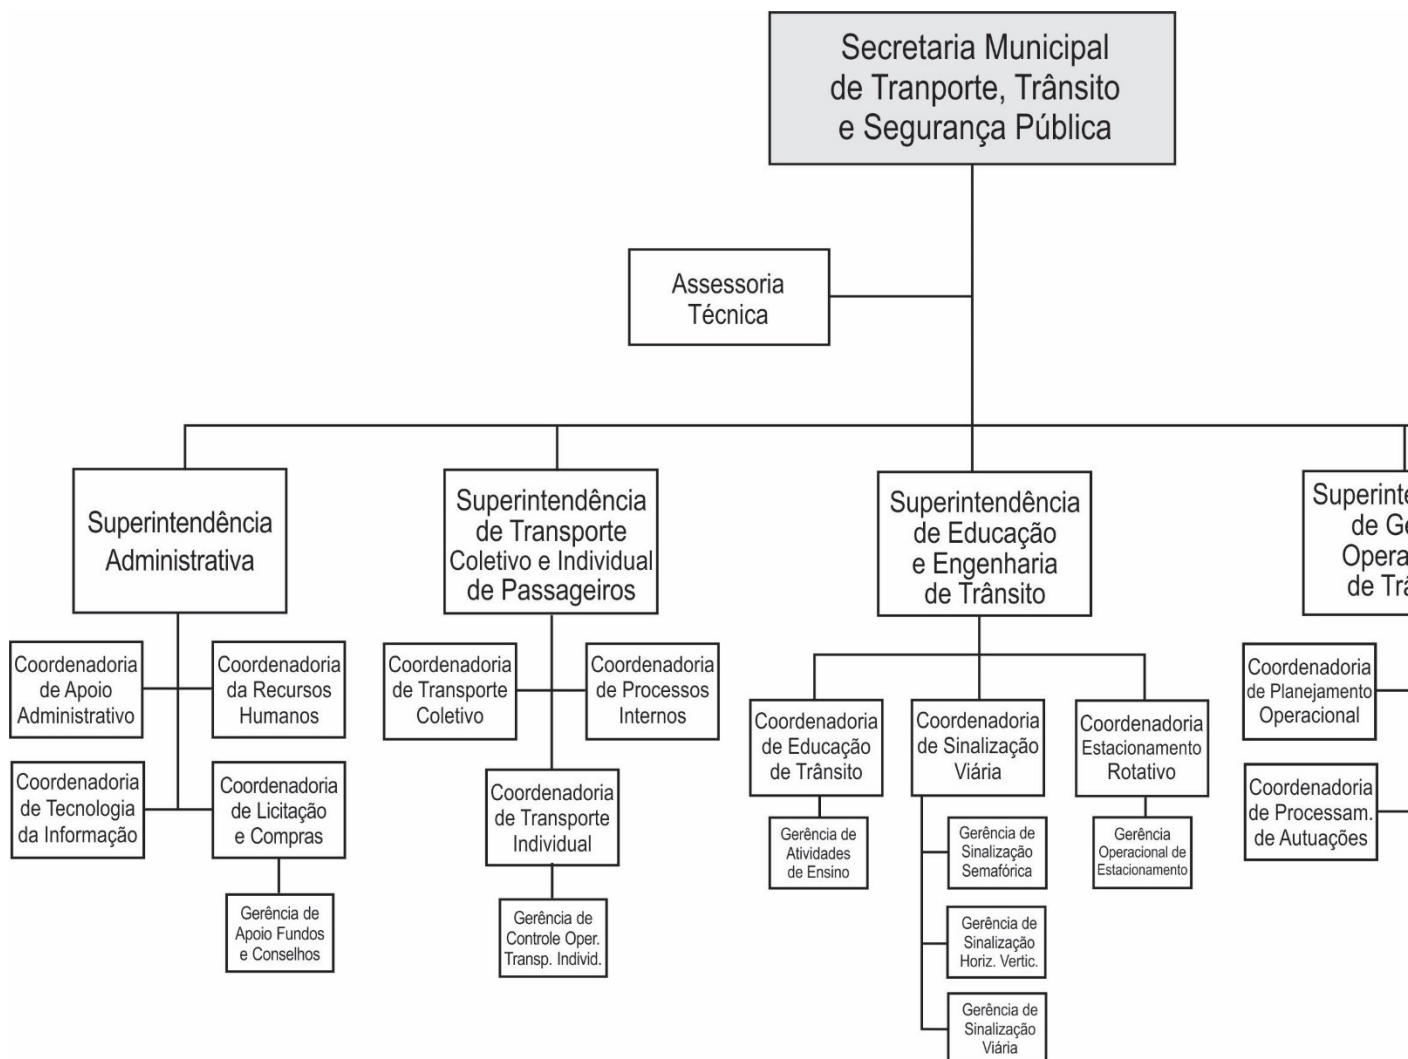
Secretaria Municipal de Tranporte, Trânsito e Segurança Pública

Assessoria Técnica

Superintendência Administrativa

Coordenadoria de Apoio Administrativo

Coordenadoria da Recursos Humanos

Coordenadoria de Tecnologia da Informação

Coordenadoria de Licitação e Compras

Gerência de Apoio Fundos e Conselhos

Superintendência de Transporte Coletivo e Individual de Passageiros

Coordenadoria de Transporte Coletivo

Coordenadoria de Processos Internos

Coordenadoria de Transporte Individual

Gerência de Controle Oper. Transp. Individ.

Superintendência de Educação e Engenharia de Trânsito

Coordenadoria de Educação de Trânsito

Gerência de Atividades de Ensino

Coordenadoria de Sinalização Viária

Gerência de Sinalização Semafórica

Gerência de Sinalização Horiz. Vertic.

Gerência de Sinalização Viária

Coordenadoria Estacionamento Rotativo

Gerência Operacional de Estacionamento

Superinte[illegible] de G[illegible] Opera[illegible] de Trâ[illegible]

Coordenadoria de Planejamento Operacional

Coordenadoria de Processam. de Autuações